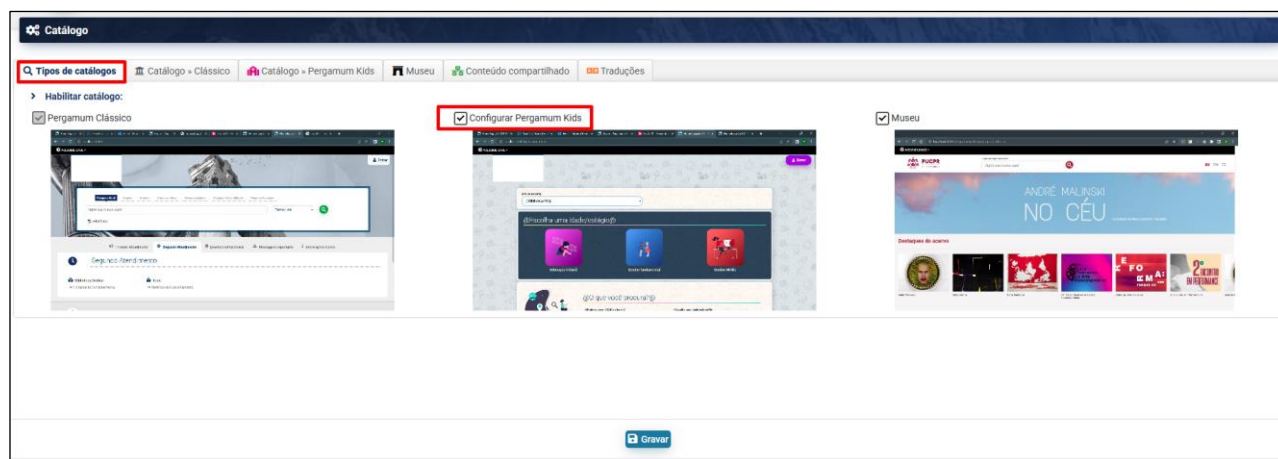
Catálogo

Tipos de catálogos | Catálogo » Clássico | Catálogo » Pergamum Kids | Museu | Conteúdo compartilhado | Traduções

Habilitar catálogo:

Pergamum Clássico

Configurar Pergamum Kids

Museu

Segurança Atendimento

Escolha uma Idade/categoria

O que você procura

PUCPR

ANDRÉ MALINSKI
NO CÉU

Destaques do acervo

Gravar